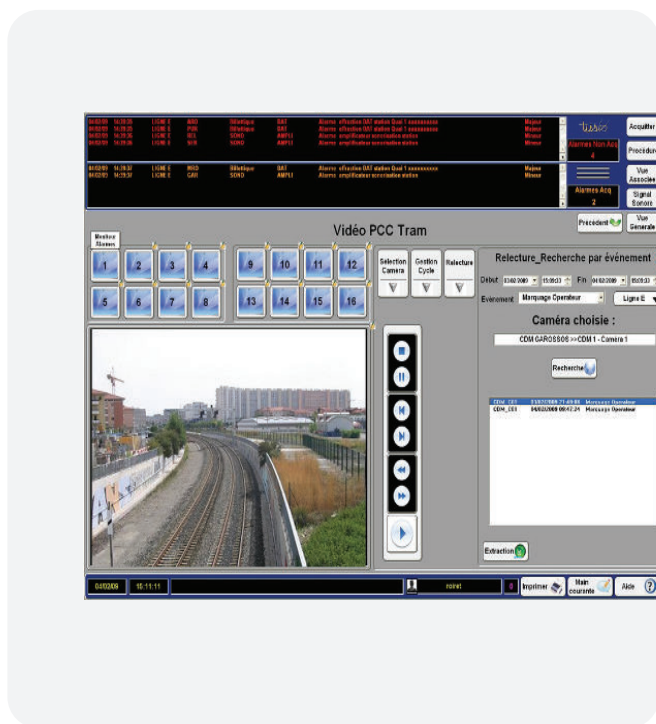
Acquitter
Procédure
Alarmes Non Acq
4
Vue Associée
Alarmes Acq
2
Signal Sonore
Précédent
Vue Générale

Vidéo PCC Tram

Moniteur Alarmes

1 2 3 4 9 10 11 12
5 6 7 8 13 14 15 16

Sélection Caméra
Gestion Cycle
Relecture

Relecture_Recherche par événement
Début
Fin
Evénement Marquage Operateur
Ligne E

Caméra choisie :
CDM GAROSSOS >>CDM 1 - Caméra 1

Recherche

Extraction

15:11:11
Imprimer
Main courante
Aide